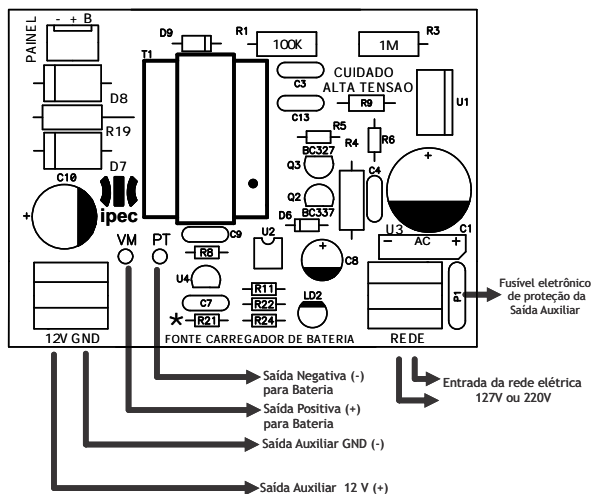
PAINEL
- + B
D9
R1
100K
1M
R3
T1
C3
CUIDADO
ALTA TENSAO
R9
U1
D8
C13
R5
R19
BC327
R4
R6
D7
Q3
C4
C10
+
ipec
Q2
+
D6
BC337
VM
PT
C9
U2
U3
C1
R8
AC
-
+
C8
U4
C7
R11
LD2
R22
*
R21
R24
P1
12V GND
FONTE CARREGADOR DE BATERIA
REDE
Fusível eletrônico de proteção da Saída Auxiliar
Entrada da rede elétrica 127V ou 220V
Saída Negativa (-) para Bateria
Saída Positiva (+) para Bateria
Saída Auxiliar GND (-)
Saída Auxiliar 12 V (+)